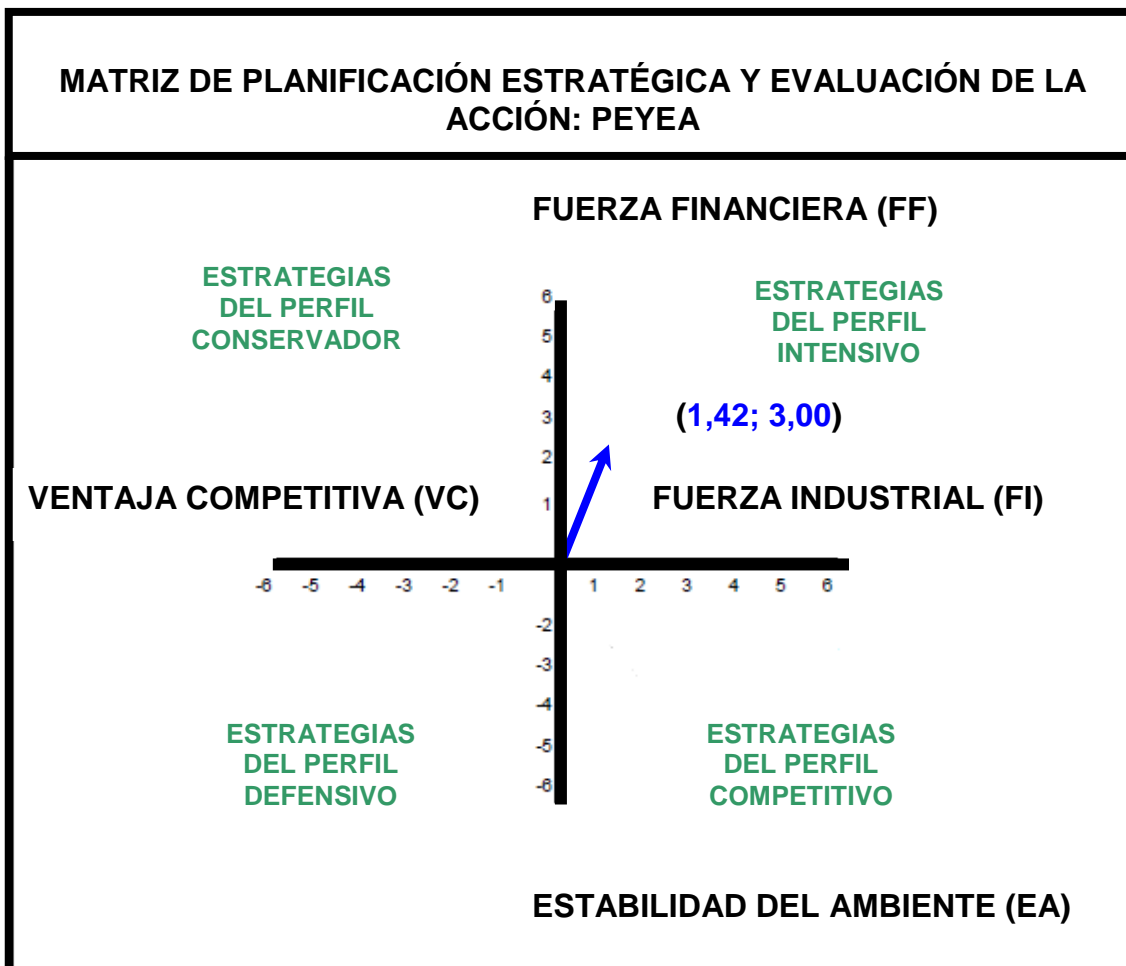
MATRIZ DE PLANIFICACIÓN ESTRATÉGICA Y EVALUACIÓN DE LA ACCIÓN: PEYEA

FUERZA FINANCIERA (FF)

ESTRATEGIAS DEL PERFIL CONSERVADOR

ESTRATEGIAS DEL PERFIL INTENSIVO

6
5
4
3
2
1

(1,42; 3,00)

VENTAJA COMPETITIVA (VC)

FUERZA INDUSTRIAL (FI)

-6 -5 -4 -3 -2 -1 1 2 3 4 5 6

-2
-3
-4
-5
-6

ESTRATEGIAS DEL PERFIL DEFENSIVO

ESTRATEGIAS DEL PERFIL COMPETITIVO

ESTABILIDAD DEL AMBIENTE (EA)